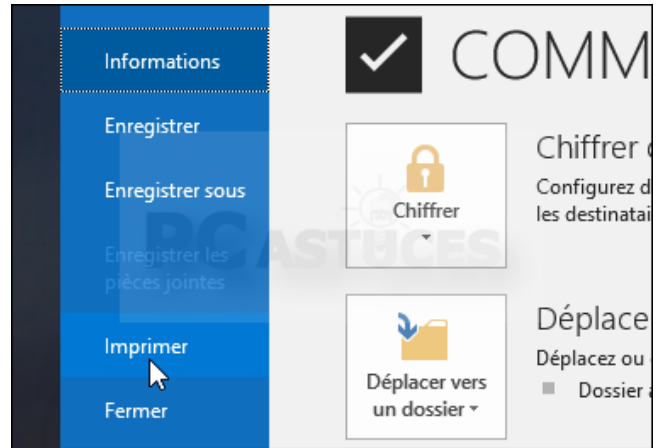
Informations

Enregistrer

Enregistrer sous

Enregistrer les pièces jointes

Imprimer

Fermer

COMM

Chiffrer

Chiffrer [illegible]

Configurez d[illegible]
les destinatai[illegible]

PC ASTUCES

Déplacer vers un dossier

Déplace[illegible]

Déplacez ou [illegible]

Dossier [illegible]